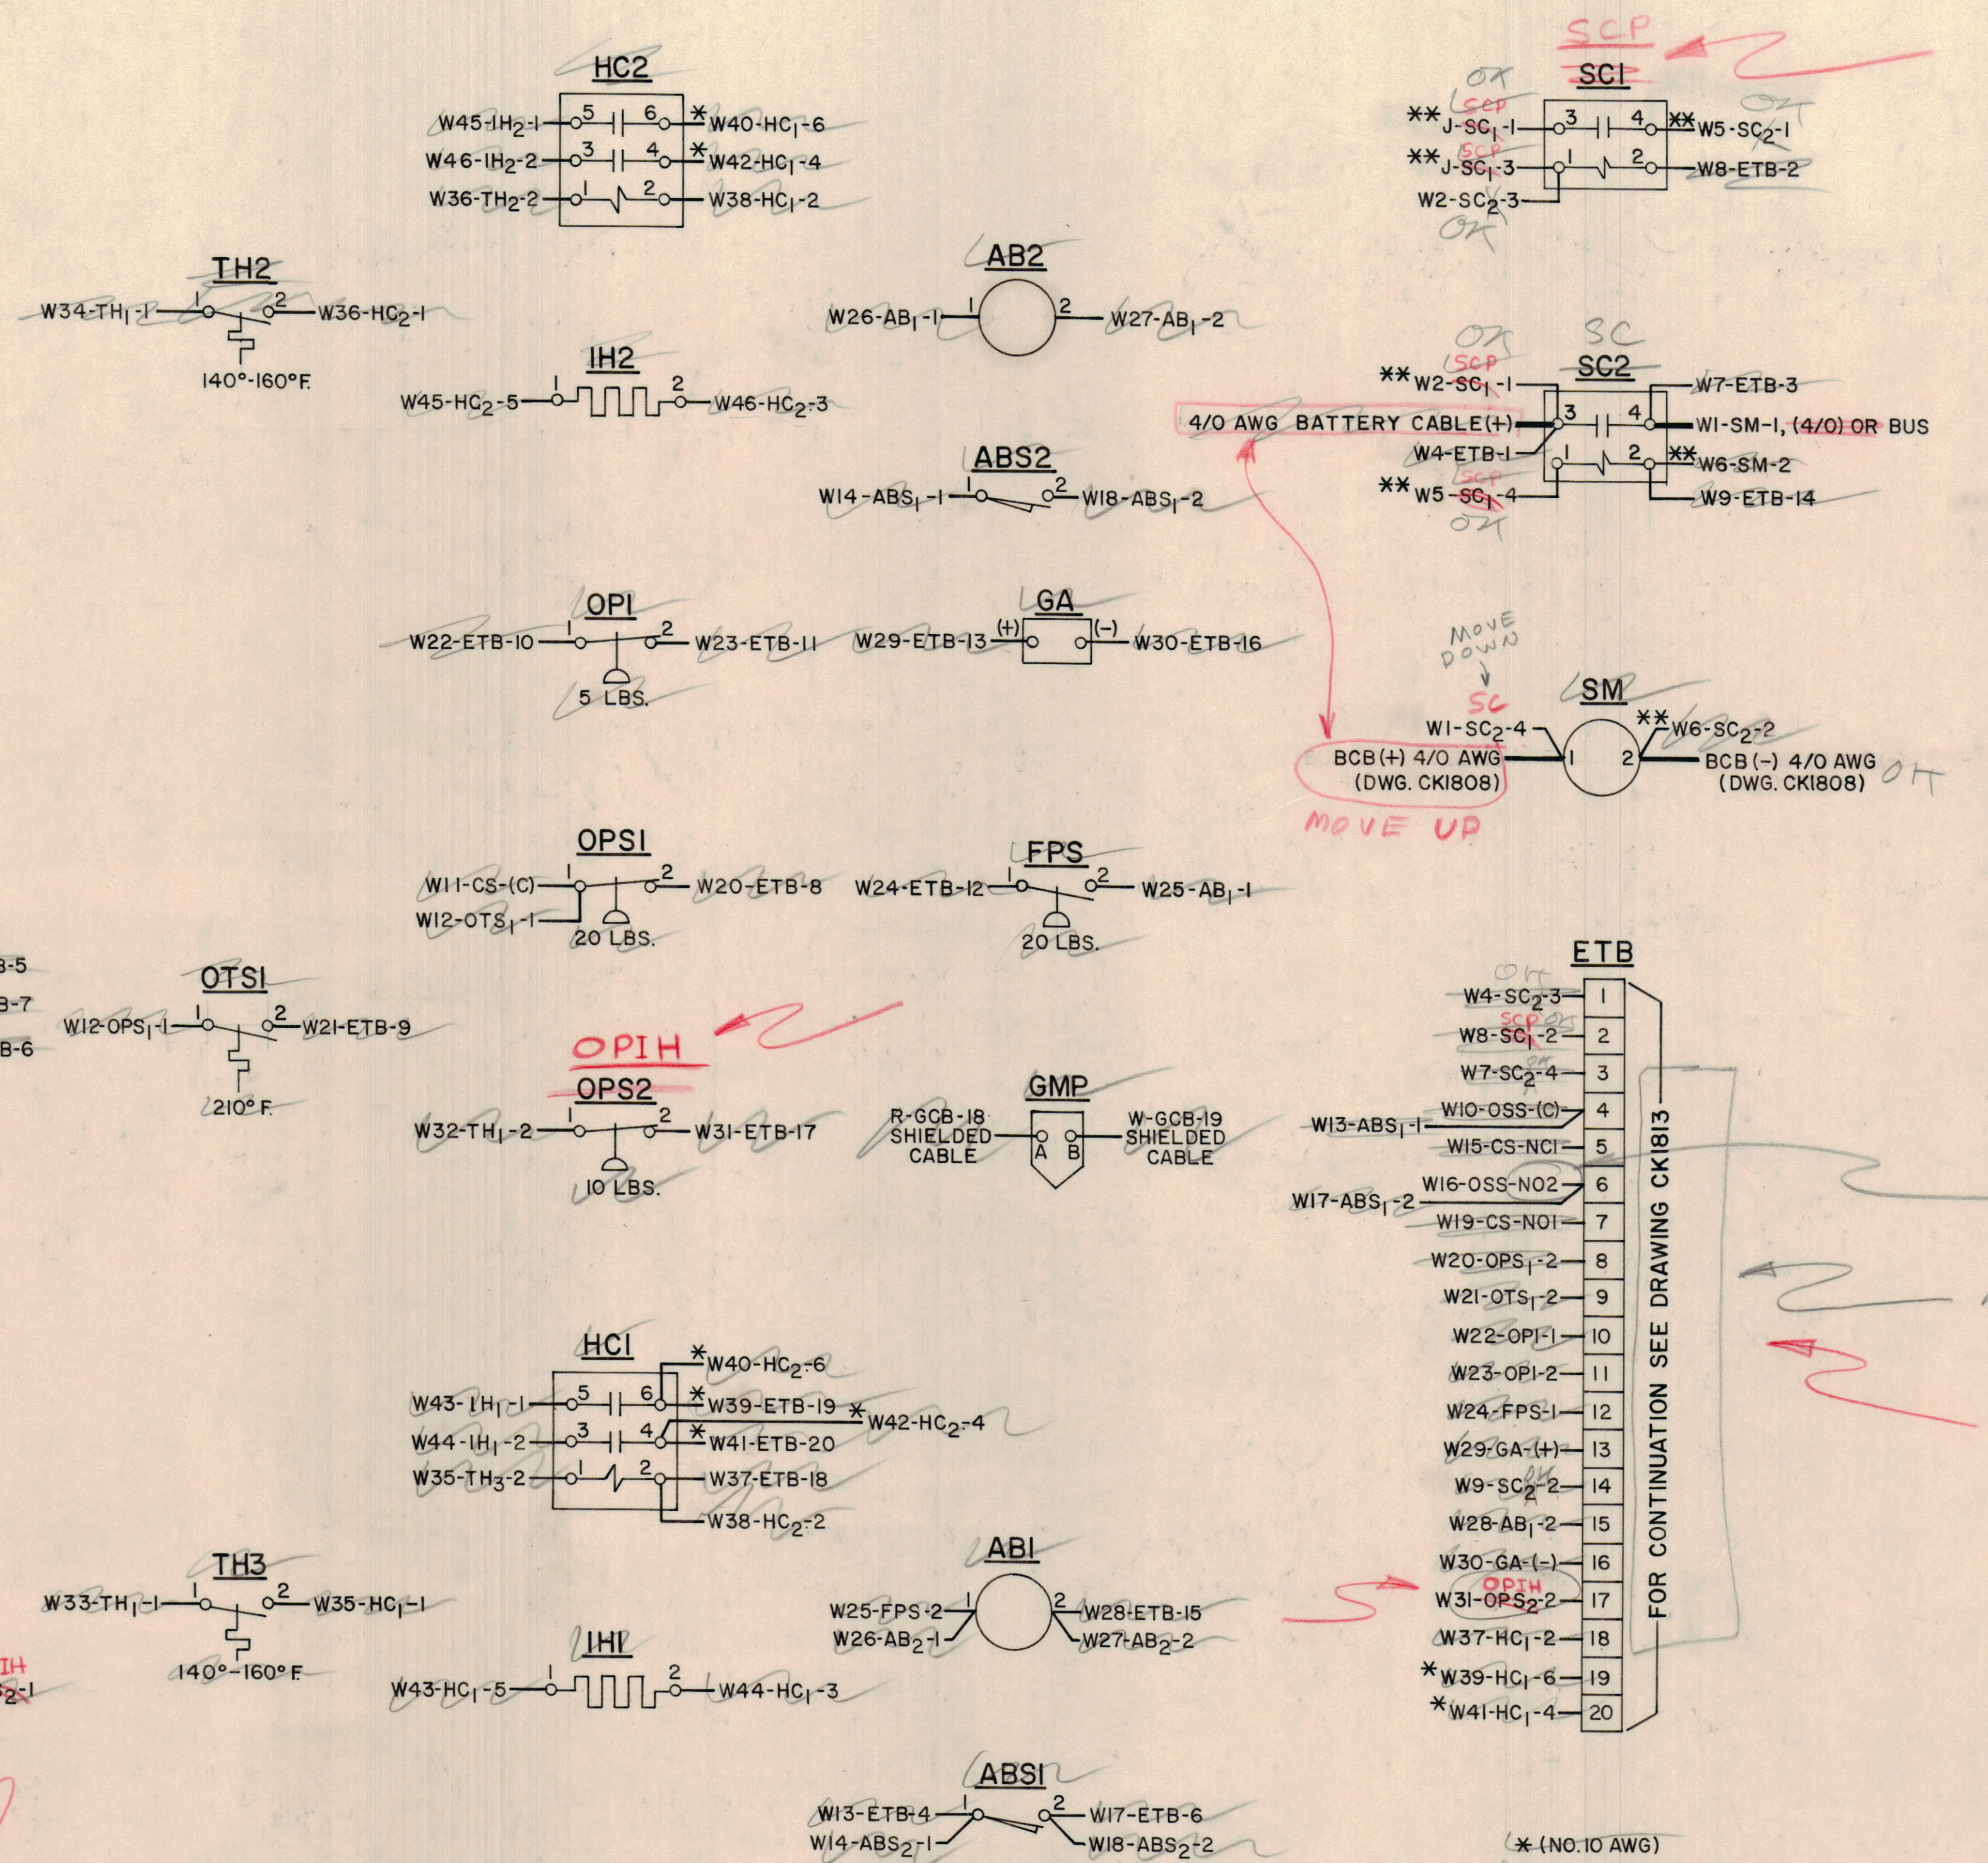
SCP
SCI
OK
OK
** J-SC$_1$-1 3 4 ** W5-SC$_2$-1
SCP
** J-SC$_1$-3 1 2 W8-ETB-2
W2-SC$_2$-3
OK

HC2
W45-IH$_2$-1 5 6 * W40-HC$_1$-6
W46-IH$_2$-2 3 4 * W42-HC$_1$-4
W36-TH$_2$-2 1 2 W38-HC$_1$-2

TH2
W34-TH$_1$-1 1 2 W36-HC$_2$-1
140°-160°F.

AB2
W26-AB$_1$-1 1 2 W27-AB$_1$-2

IH2
W45-HC$_2$-5 1 2 W46-HC$_2$-3

OK SC
SC2
** W2-SC$_1$-1 W7-ETB-3
SCP
4/0 AWG BATTERY CABLE(+) 3 4 W1-SM-1, (4/0) OR BUS
W4-ETB-1 2 ** W6-SM-2
SCP
** W5-SC$_1$-4 W9-ETB-14
OK

ABS2
W14-ABS$_1$-1 1 2 W18-ABS$_1$-2

OP1
W22-ETB-10 1 2 W23-ETB-11
5 LBS.

GA
W29-ETB-13 (+) (-) W30-ETB-16

MOVE DOWN
SC
SM
W1-SC$_2$-4 ** W6-SC$_2$-2
BCB(+) 4/0 AWG (DWG. CK1808) 1 2 BCB(-) 4/0 AWG (DWG. CK1808) OK
MOVE UP

OPS1
W11-CS-(C) 1 2 W20-ETB-8
W12-OTS$_1$-1
20 LBS.

FPS
W24-ETB-12 1 2 W25-AB$_1$-1
20 LBS.

B-5
B-7
B-6

OTS1
W12-OPS$_1$-1 1 2 W21-ETB-9
210° F.

OPIH
OPS2
W32-TH$_1$-2 1 2 W31-ETB-17
10 LBS.

GMP
R-GCB-18 SHIELDED CABLE A B W-GCB-19 SHIELDED CABLE

ETB
OK
W4-SC$_2$-3 1
SCP
W8-SC$_1$-2 2
W7-SC$_2$-4 3
W13-ABS$_1$-1 W10-OSS-(C) 4
W15-CS-NC1 5
W17-ABS$_1$-2 W16-OSS-NO2 6
W19-CS-NO1 7
W20-OPS$_1$-2 8
W21-OTS$_1$-2 9
W22-OP1-1 10
W23-OP1-2 11
W24-FPS-1 12
W29-GA-(+) 13
W9-SC$_2$-2 14
W28-AB$_1$-2 15
W30-GA-(-) 16
OPIH
W31-OPS$_2$-2 17
W37-HC$_1$-2 18
*W39-HC$_1$-6 19
*W41-HC$_1$-4 20
FOR CONTINUATION SEE DRAWING CK1813

HC1
* W40-HC$_2$-6
W43-IH$_1$-1 5 6 * W39-ETB-19
W44-IH$_1$-2 3 4 * W41-ETB-20 * W42-HC$_2$-4
W35-TH$_3$-2 1 2 W37-ETB-18
W38-HC$_2$-2

AB1
W25-FPS-2 1 2 W28-ETB-15
W26-AB$_2$-1 W27-AB$_2$-2

TH3
W33-TH$_1$-1 1 2 W35-HC$_1$-1
140°-160° F.

IH
2-1

IH1
W43-HC$_1$-5 1 2 W44-HC$_1$-3

ABS1
W13-ETB-4 1 2 W17-ETB-6
W14-ABS$_2$-1 W18-ABS$_2$-2

* (NO.10 AWG)